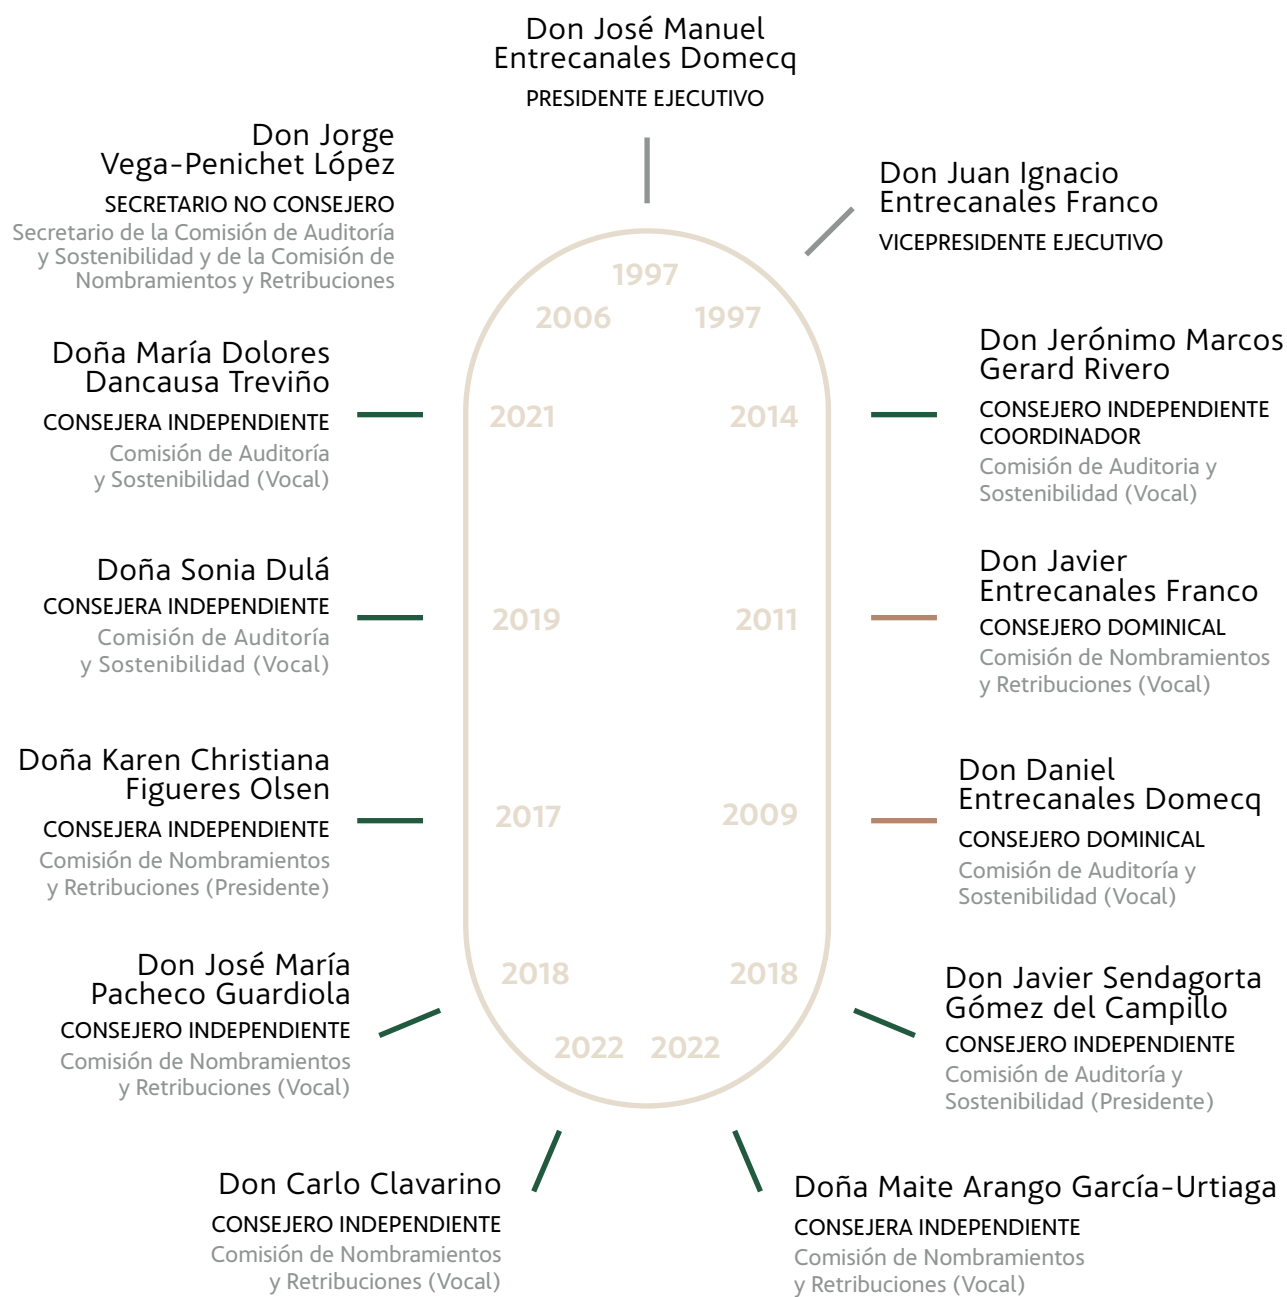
Don José Manuel Entrecanales Domecq
PRESIDENTE EJECUTIVO

Don Jorge Vega-Penichet López
SECRETARIO NO CONSEJERO
Secretario de la Comisión de Auditoría y Sostenibilidad y de la Comisión de Nombramientos y Retribuciones

Don Juan Ignacio Entrecanales Franco
VICEPRESIDENTE EJECUTIVO

1997
2006
1997

Doña María Dolores Dancausa Treviño
CONSEJERA INDEPENDIENTE
Comisión de Auditoría y Sostenibilidad (Vocal)

2021
2014

Don Jerónimo Marcos Gerard Rivero
CONSEJERO INDEPENDIENTE COORDINADOR
Comisión de Auditoria y Sostenibilidad (Vocal)

Doña Sonia Dulá
CONSEJERA INDEPENDIENTE
Comisión de Auditoría y Sostenibilidad (Vocal)

2019
2011

Don Javier Entrecanales Franco
CONSEJERO DOMINICAL
Comisión de Nombramientos y Retribuciones (Vocal)

Doña Karen Christiana Figueres Olsen
CONSEJERA INDEPENDIENTE
Comisión de Nombramientos y Retribuciones (Presidente)

2017
2009

Don Daniel Entrecanales Domecq
CONSEJERO DOMINICAL
Comisión de Auditoría y Sostenibilidad (Vocal)

2018
2018

Don José María Pacheco Guardiola
CONSEJERO INDEPENDIENTE
Comisión de Nombramientos y Retribuciones (Vocal)

2022
2022

Don Javier Sendagorta Gómez del Campillo
CONSEJERO INDEPENDIENTE
Comisión de Auditoría y Sostenibilidad (Presidente)

Don Carlo Clavarino
CONSEJERO INDEPENDIENTE
Comisión de Nombramientos y Retribuciones (Vocal)

Doña Maite Arango García-Urtiaga
CONSEJERA INDEPENDIENTE
Comisión de Nombramientos y Retribuciones (Vocal)